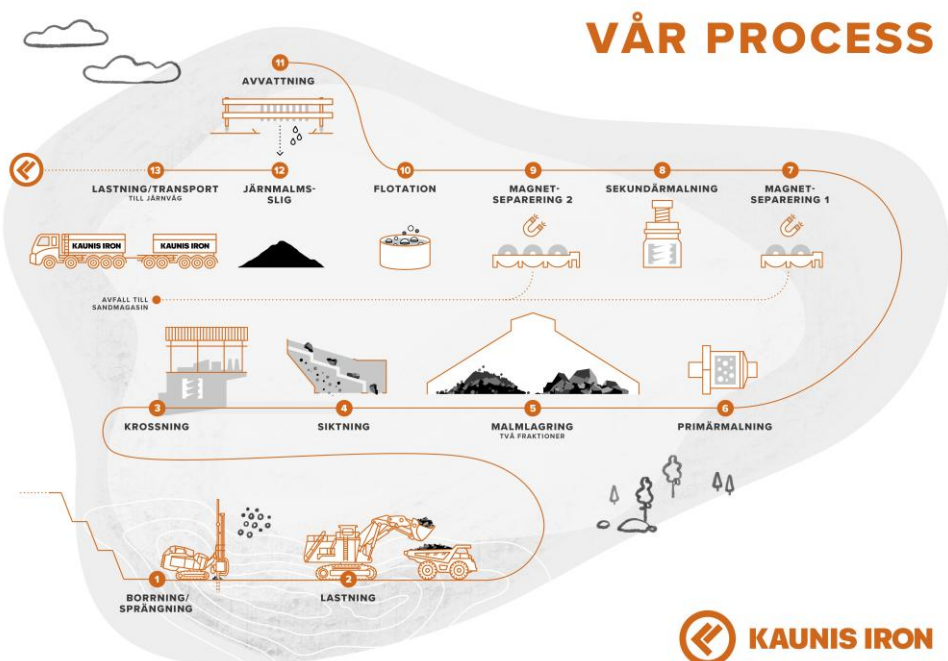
VÅR PROCESS

11
AVVATTNING

13
LASTNING/TRANSPORT
TILL JÄRNVÄG

12
JÄRNMALMS-SLIG

10
FLOTATION

9
MAGNET-SEPARERING 2

8
SEKUNDÄRMALNING

7
MAGNET-SEPARERING 1

KAUNIS IRON
KAUNIS IRON

AVFALL TILL SANDMAGASIN

3
KROSSNING

4
SIKTNING

5
MALMLAGRING
TVÅ FRAKTIONER

6
PRIMÄRMALNING

1
BORRNING/SPRÄNGNING

2
LASTNING

KAUNIS IRON